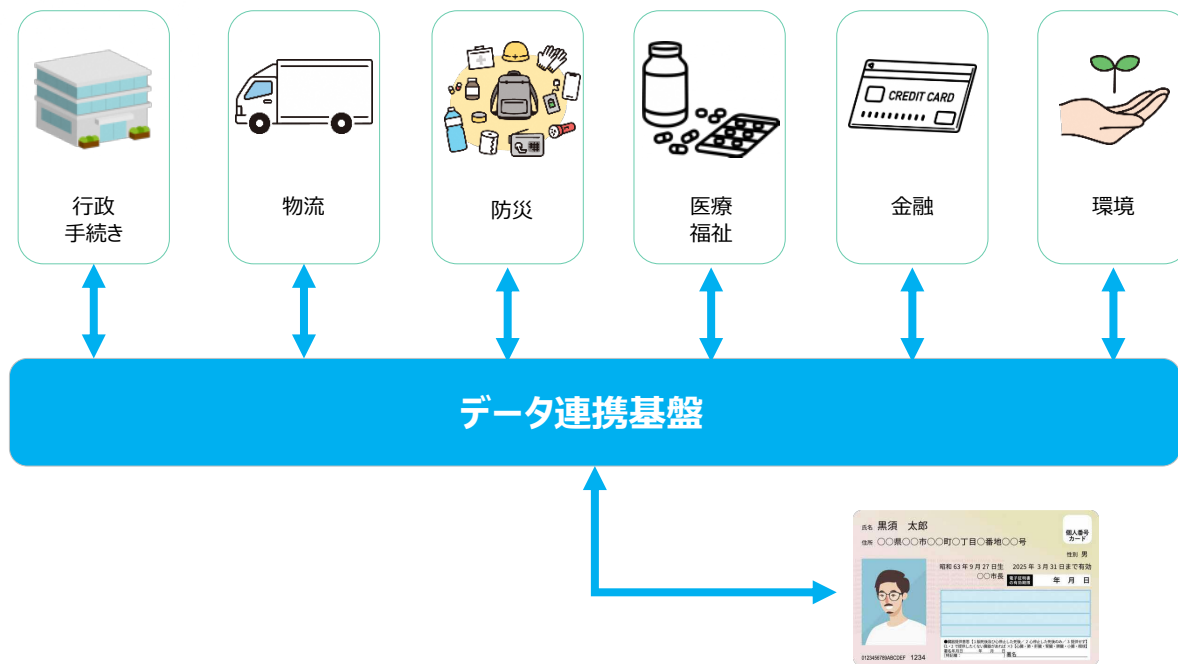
CREDIT CARD

行政
手続き

物流

防災

医療
福祉

金融

環境

データ連携基盤

氏名 黒須 太郎
住所 ○○県○○市○○町○丁目○番地○○号
個人番号カード
性別 男
昭和 63 年 9 月 27 日生 2025 年 3 月 31 日まで有効
○○市長
年 月 日
0123456789ABCDEF 1234